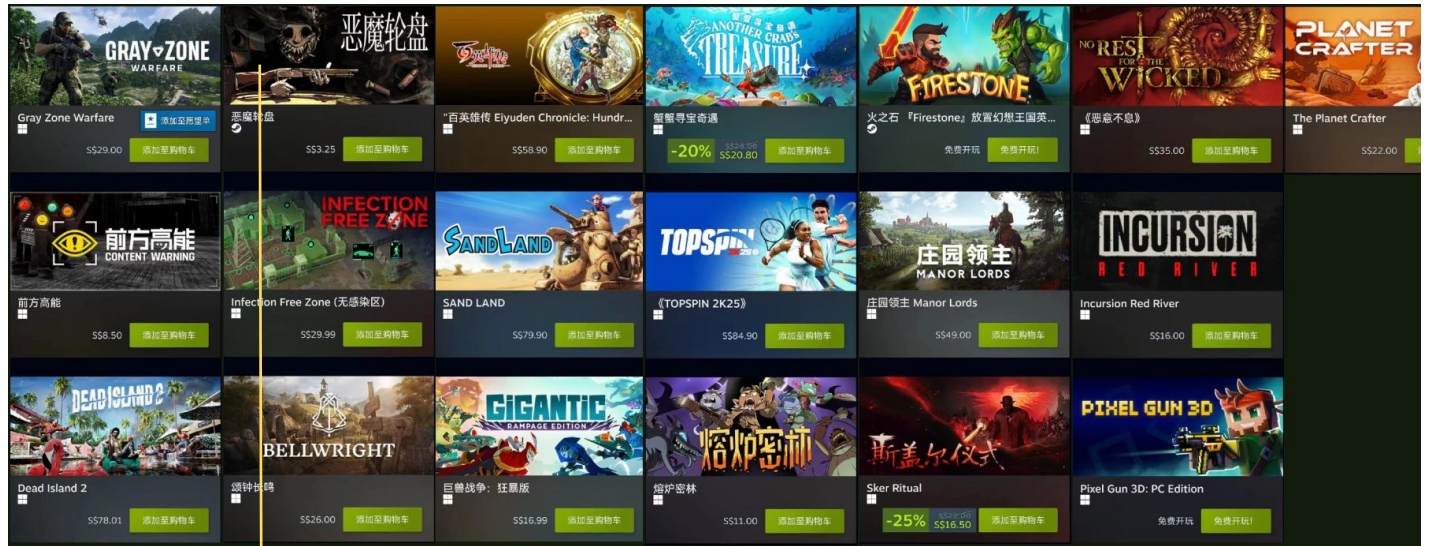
GRAY ZONE WARFARE
Gray Zone Warfare
添加至愿望单
S$29.00 添加至购物车

恶魔轮盘
恶魔轮盘
S$3.25 添加至购物车

"百英雄传 Eiyuden Chronicle: Hundr...
S$58.90 添加至购物车

ANOTHER CRAB'S TREASURE
蟹蟹寻宝奇遇
-20% S$26.00 S$20.80 添加至购物车

FIRESTONE
火之石『Firestone』放置幻想王国英...
免费开玩 免费开玩!

NO REST FOR THE WICKED
《恶意不息》
S$35.00 添加至购物车

PLANET CRAFTER
The Planet Crafter
S$22.00

前方高能 CONTENT WARNING
前方高能
S$8.50 添加至购物车

INFECTION FREE ZONE
Infection Free Zone (无感染区)
S$29.99 添加至购物车

SAND LAND
SAND LAND
S$79.90 添加至购物车

TOPSPIN 2K25
《TOPSPIN 2K25》
S$84.90 添加至购物车

庄园领主 MANOR LORDS
庄园领主 Manor Lords
S$49.00 添加至购物车

INCURSION RED RIVER
Incursion Red River
S$16.00 添加至购物车

DEAD ISLAND 2
Dead Island 2
S$78.01 添加至购物车

BELLWRIGHT
颂钟长鸣
S$26.00 添加至购物车

GIGANTIC RAMPAGE EDITION
巨兽战争：狂暴版
S$16.99 添加至购物车

熔炉密林
熔炉密林
S$11.00 添加至购物车

斯盖尔仪式
Sker Ritual
-25% S$22.00 S$16.50 添加至购物车

PIXEL GUN 3D
Pixel Gun 3D: PC Edition
免费开玩 免费开玩!